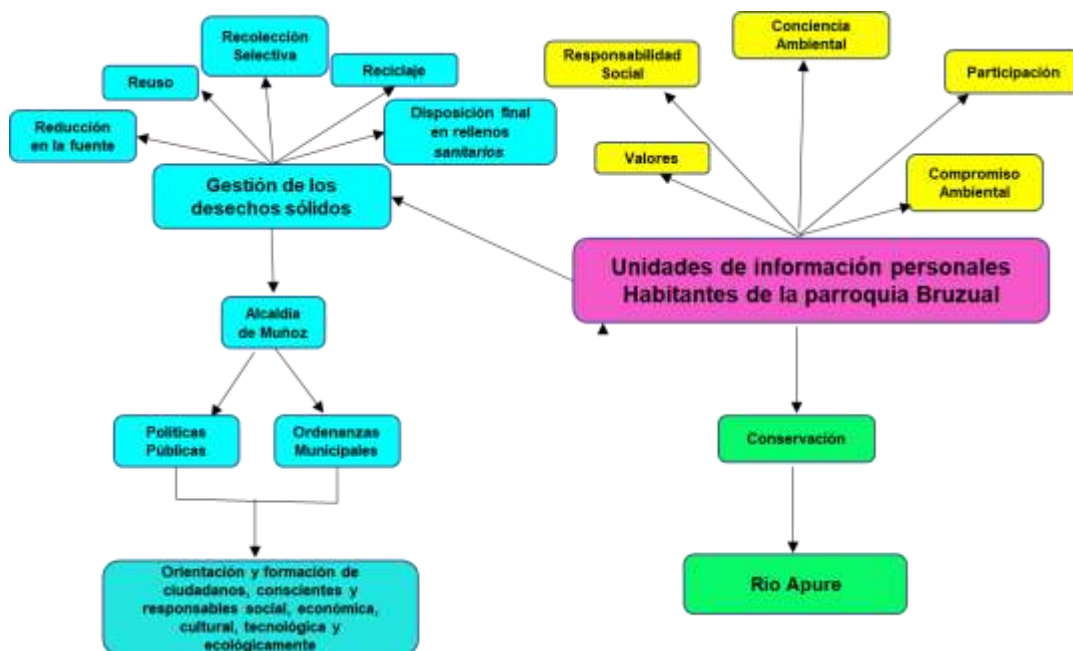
Recolección Selectiva

Reuso

Reciclaje

Reducción en la fuente

Disposición final en rellenos sanitarios

Gestión de los desechos sólidos

Alcaldía de Muñoz

Políticas Públicas

Ordenanzas Municipales

Orientación y formación de ciudadanos, conscientes y responsables social, económica, cultural, tecnológica y ecológicamente

Conciencia Ambiental

Responsabilidad Social

Participación

Valores

Compromiso Ambiental

Unidades de información personales Habitantes de la parroquia Bruzual

Conservación

Rio Apure